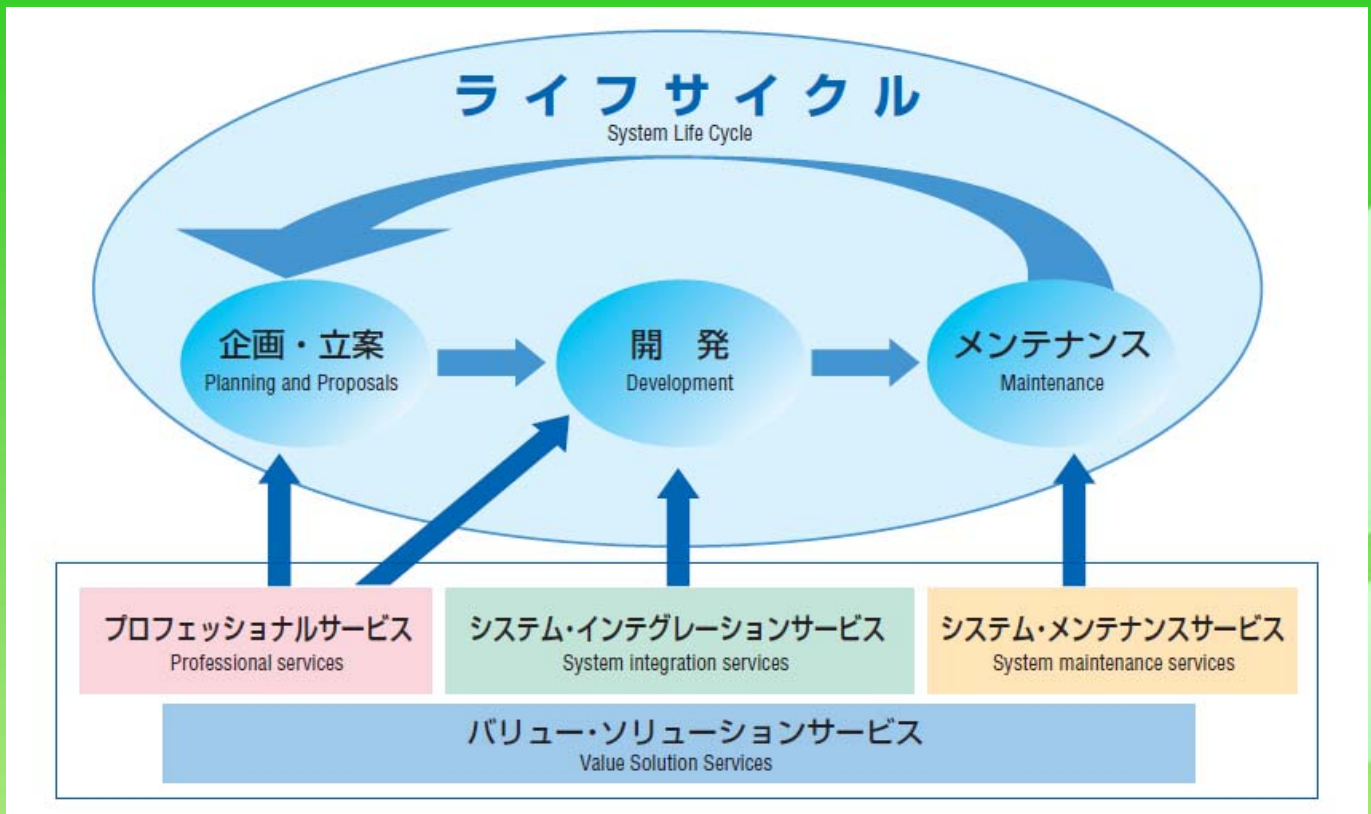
ライフサイクル
System Life Cycle

企画・立案
Planning and Proposals

開　発
Development

メンテナンス
Maintenance

プロフェッショナルサービス
Professional services

システム・インテグレーションサービス
System integration services

システム・メンテナンスサービス
System maintenance services

バリュー・ソリューションサービス
Value Solution Services